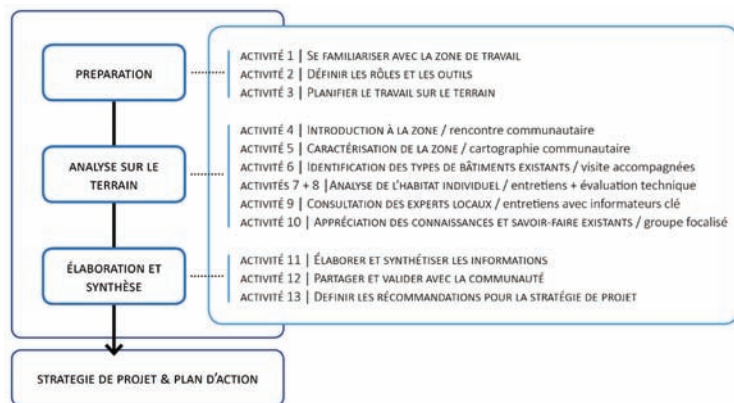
PREPARATION

ANALYSE SUR LE TERRAIN

ÉLABORATION ET SYNTHÈSE

STRATEGIE DE PROJET & PLAN D'ACTION

ACTIVITÉ 1 | SE FAMILIARISER AVEC LA ZONE DE TRAVAIL
ACTIVITÉ 2 | DÉFINIR LES RÔLES ET LES OUTILS
ACTIVITÉ 3 | PLANIFIER LE TRAVAIL SUR LE TERRAIN

ACTIVITÉ 4 | INTRODUCTION À LA ZONE / rencontre communautaire
ACTIVITÉ 5 | CARACTÉRISATION DE LA ZONE / cartographie communautaire
ACTIVITÉ 6 | IDENTIFICATION DES TYPES DE BÂTIMENTS EXISTANTS / visite accompagnées
ACTIVITÉS 7 + 8 | ANALYSE DE L'HABITAT INDIVIDUEL / entretiens + évaluation technique
ACTIVITÉ 9 | CONSULTATION DES EXPERTS LOCAUX / entretiens avec informateurs clé
ACTIVITÉ 10 | APPRÉCIATION DES CONNAISSANCES ET SAVOIR-FAIRE EXISTANTS / groupe focalisé

ACTIVITÉ 11 | ÉLABORER ET SYNTHÉTISER LES INFORMATIONS
ACTIVITÉ 12 | PARTAGER ET VALIDER AVEC LA COMMUNAUTÉ
ACTIVITÉ 13 | DEFINIR LES RÉCOMMANDATIONS POUR LA STRATÉGIE DE PROJET